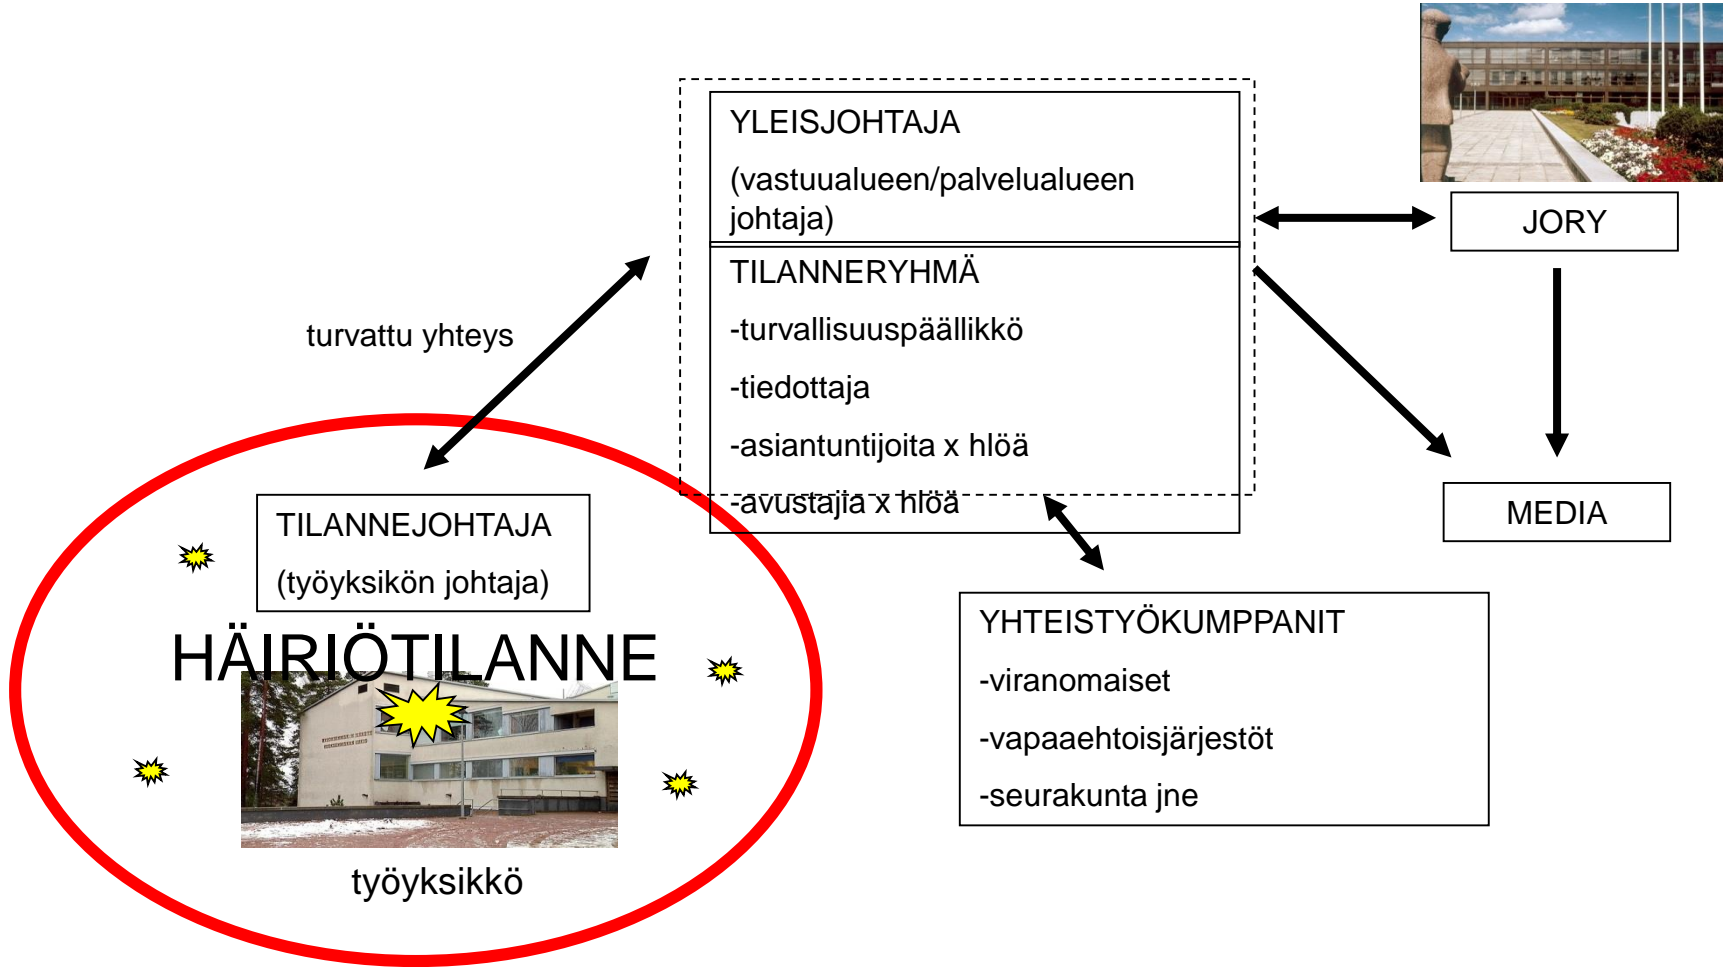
YLEISJOHTAJA

(vastuualueen/palvelualueen johtaja)

TILANNERYHMÄ

-turvallisuuspäällikkö

-tiedottaja

-asiantuntijoita x hlöä

-avustajia x hlöä

JORY

MEDIA

turvattu yhteys

TILANNEJOHTAJA

(työyksikön johtaja)

HÄIRIÖTILANNE

työyksikkö

YHTEISTYÖKUMPPANIT

-viranomaiset

-vapaaehtoisjärjestöt

-seurakunta jne